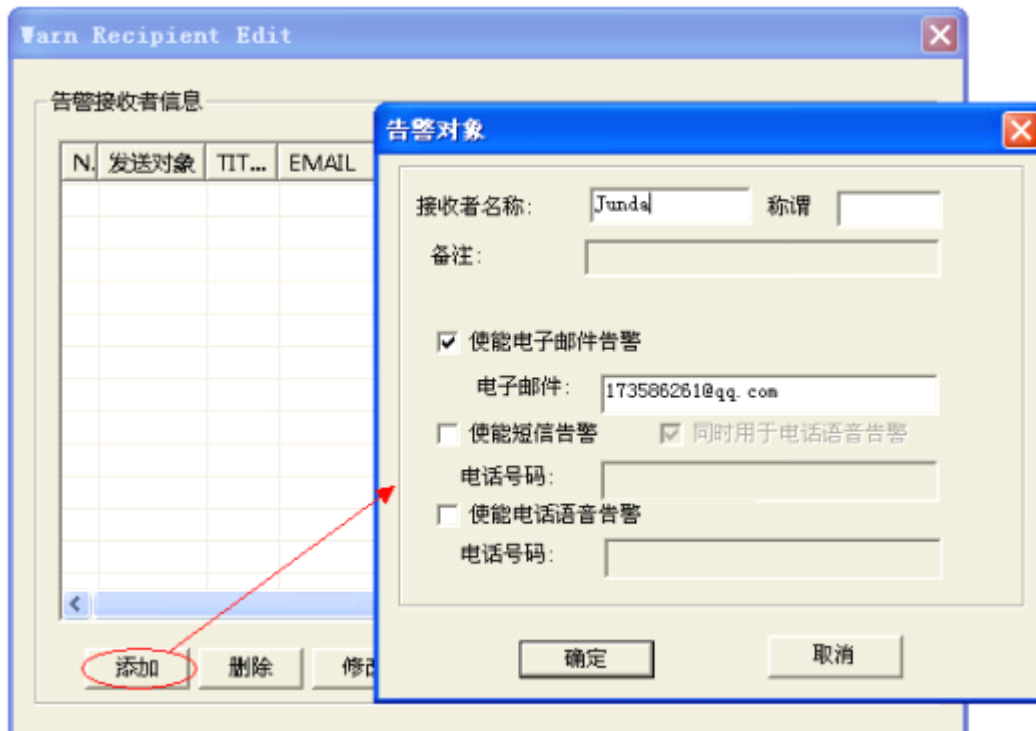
Warn Recipient Edit

告警接收者信息

| N. | 发送对象 | TIT... | EMAIL |
|---|---|---|---|

添加 删除 修改

告警对象

接收者名称: Junda 称谓

备注:

使能电子邮件告警

电子邮件: 173586261@qq.com

使能短信告警 同时用于电话语音告警

电话号码:

使能电话语音告警

电话号码:

确定 取消